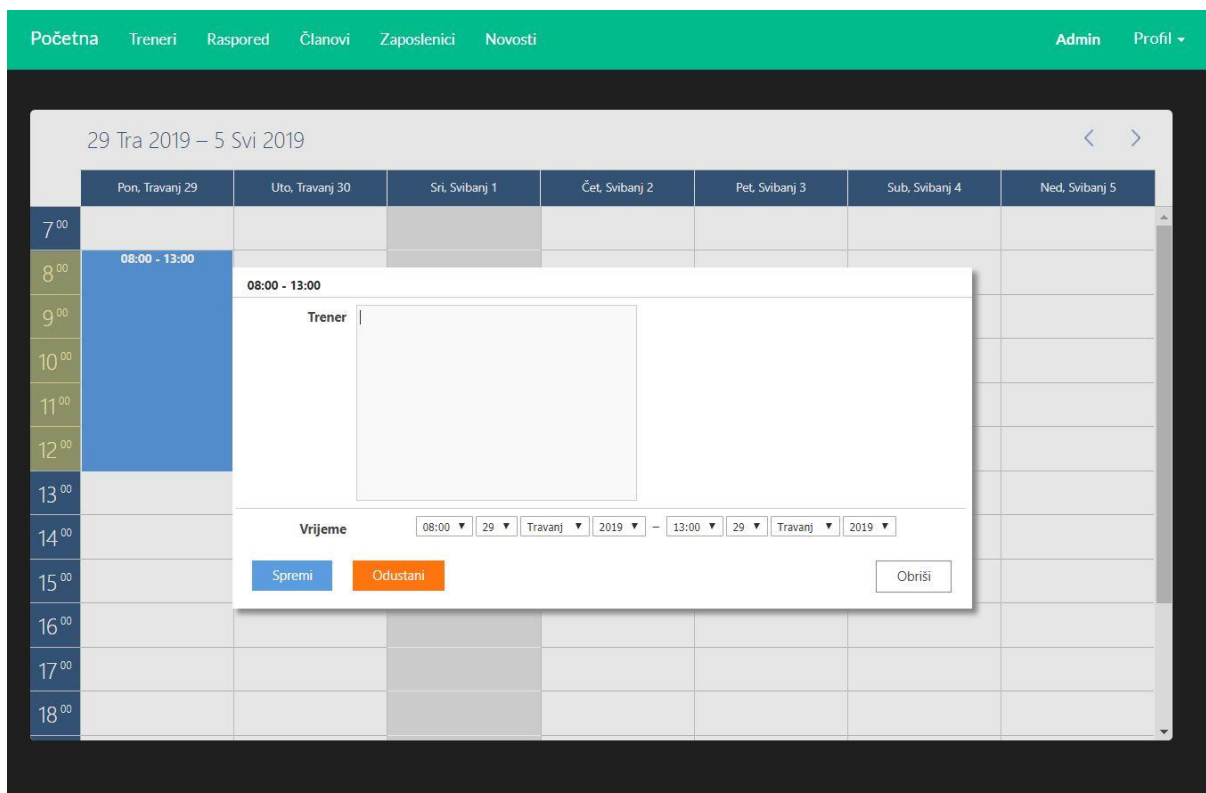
Početna Treneri Raspored Članovi Zaposlenici Novosti Admin Profil ▾

29 Tra 2019 – 5 Svi 2019

‹ ›

| | Pon, Travanj 29 | Uto, Travanj 30 | Sri, Svibanj 1 | Čet, Svibanj 2 | Pet, Svibanj 3 | Sub, Svibanj 4 | Ned, Svibanj 5 |
|---|---|---|---|---|---|---|---|
| $7^{00}$ | | | | | | | |
| $8^{00}$ | 08:00 - 13:00 | | | | | | |
| $9^{00}$ | | | | | | | |
| $10^{00}$ | | | | | | | |
| $11^{00}$ | | | | | | | |
| $12^{00}$ | | | | | | | |
| $13^{00}$ | | | | | | | |
| $14^{00}$ | | | | | | | |
| $15^{00}$ | | | | | | | |
| $16^{00}$ | | | | | | | |
| $17^{00}$ | | | | | | | |
| $18^{00}$ | | | | | | | |

08:00 - 13:00

Trener

Vrijeme 08:00 ▼ 29 ▼ Travanj ▼ 2019 ▼ – 13:00 ▼ 29 ▼ Travanj ▼ 2019 ▼

Spremi Odustani Obriši